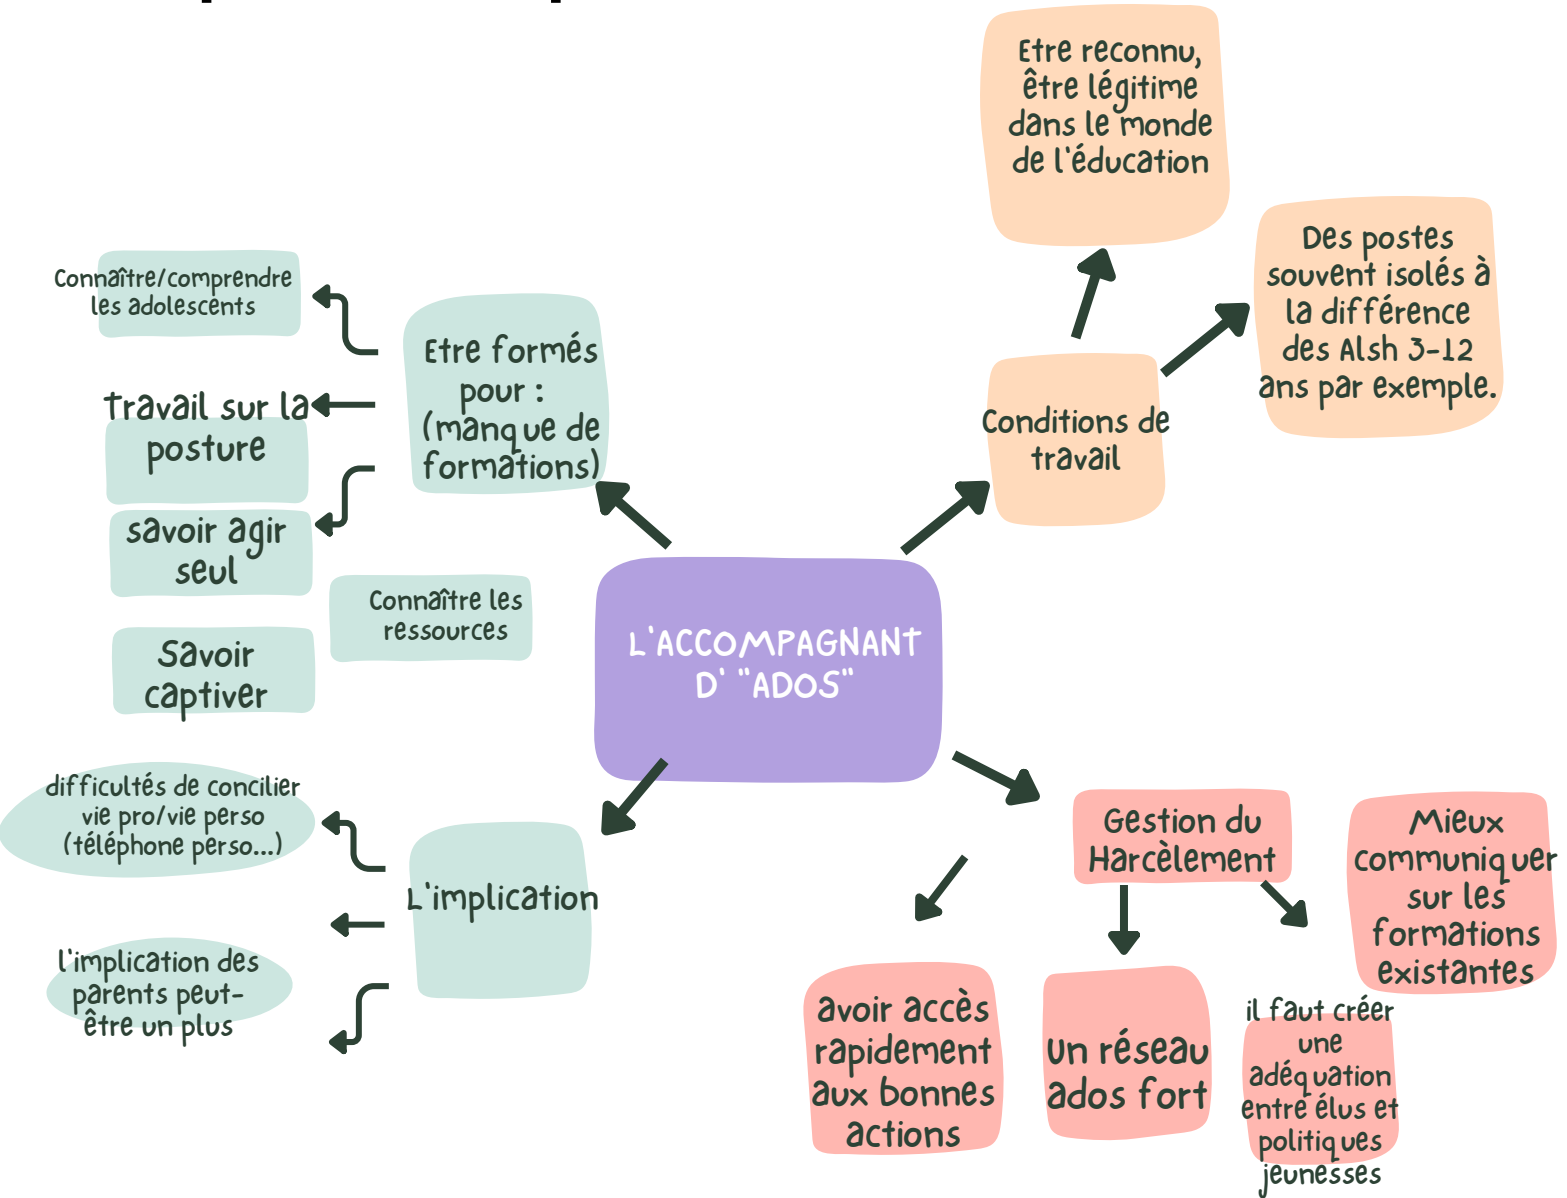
L'ACCOMPAGNANT D' "ADOS"

Etre formés pour : (manque de formations)

Connaître/comprendre les adolescents

travail sur la posture

savoir agir seul

Connaître les ressources

Savoir captiver

Conditions de travail

Etre reconnu, être légitime dans le monde de l'éducation

Des postes souvent isolés à la différence des Alsh 3-12 ans par exemple.

L'implication

difficultés de concilier vie pro/vie perso (téléphone perso...)

l'implication des parents peut-être un plus

Gestion du Harcèlement

avoir accès rapidement aux bonnes actions

Un réseau ados fort

il faut créer une adéquation entre élus et politiques jeunesses

Mieux communiquer sur les formations existantes